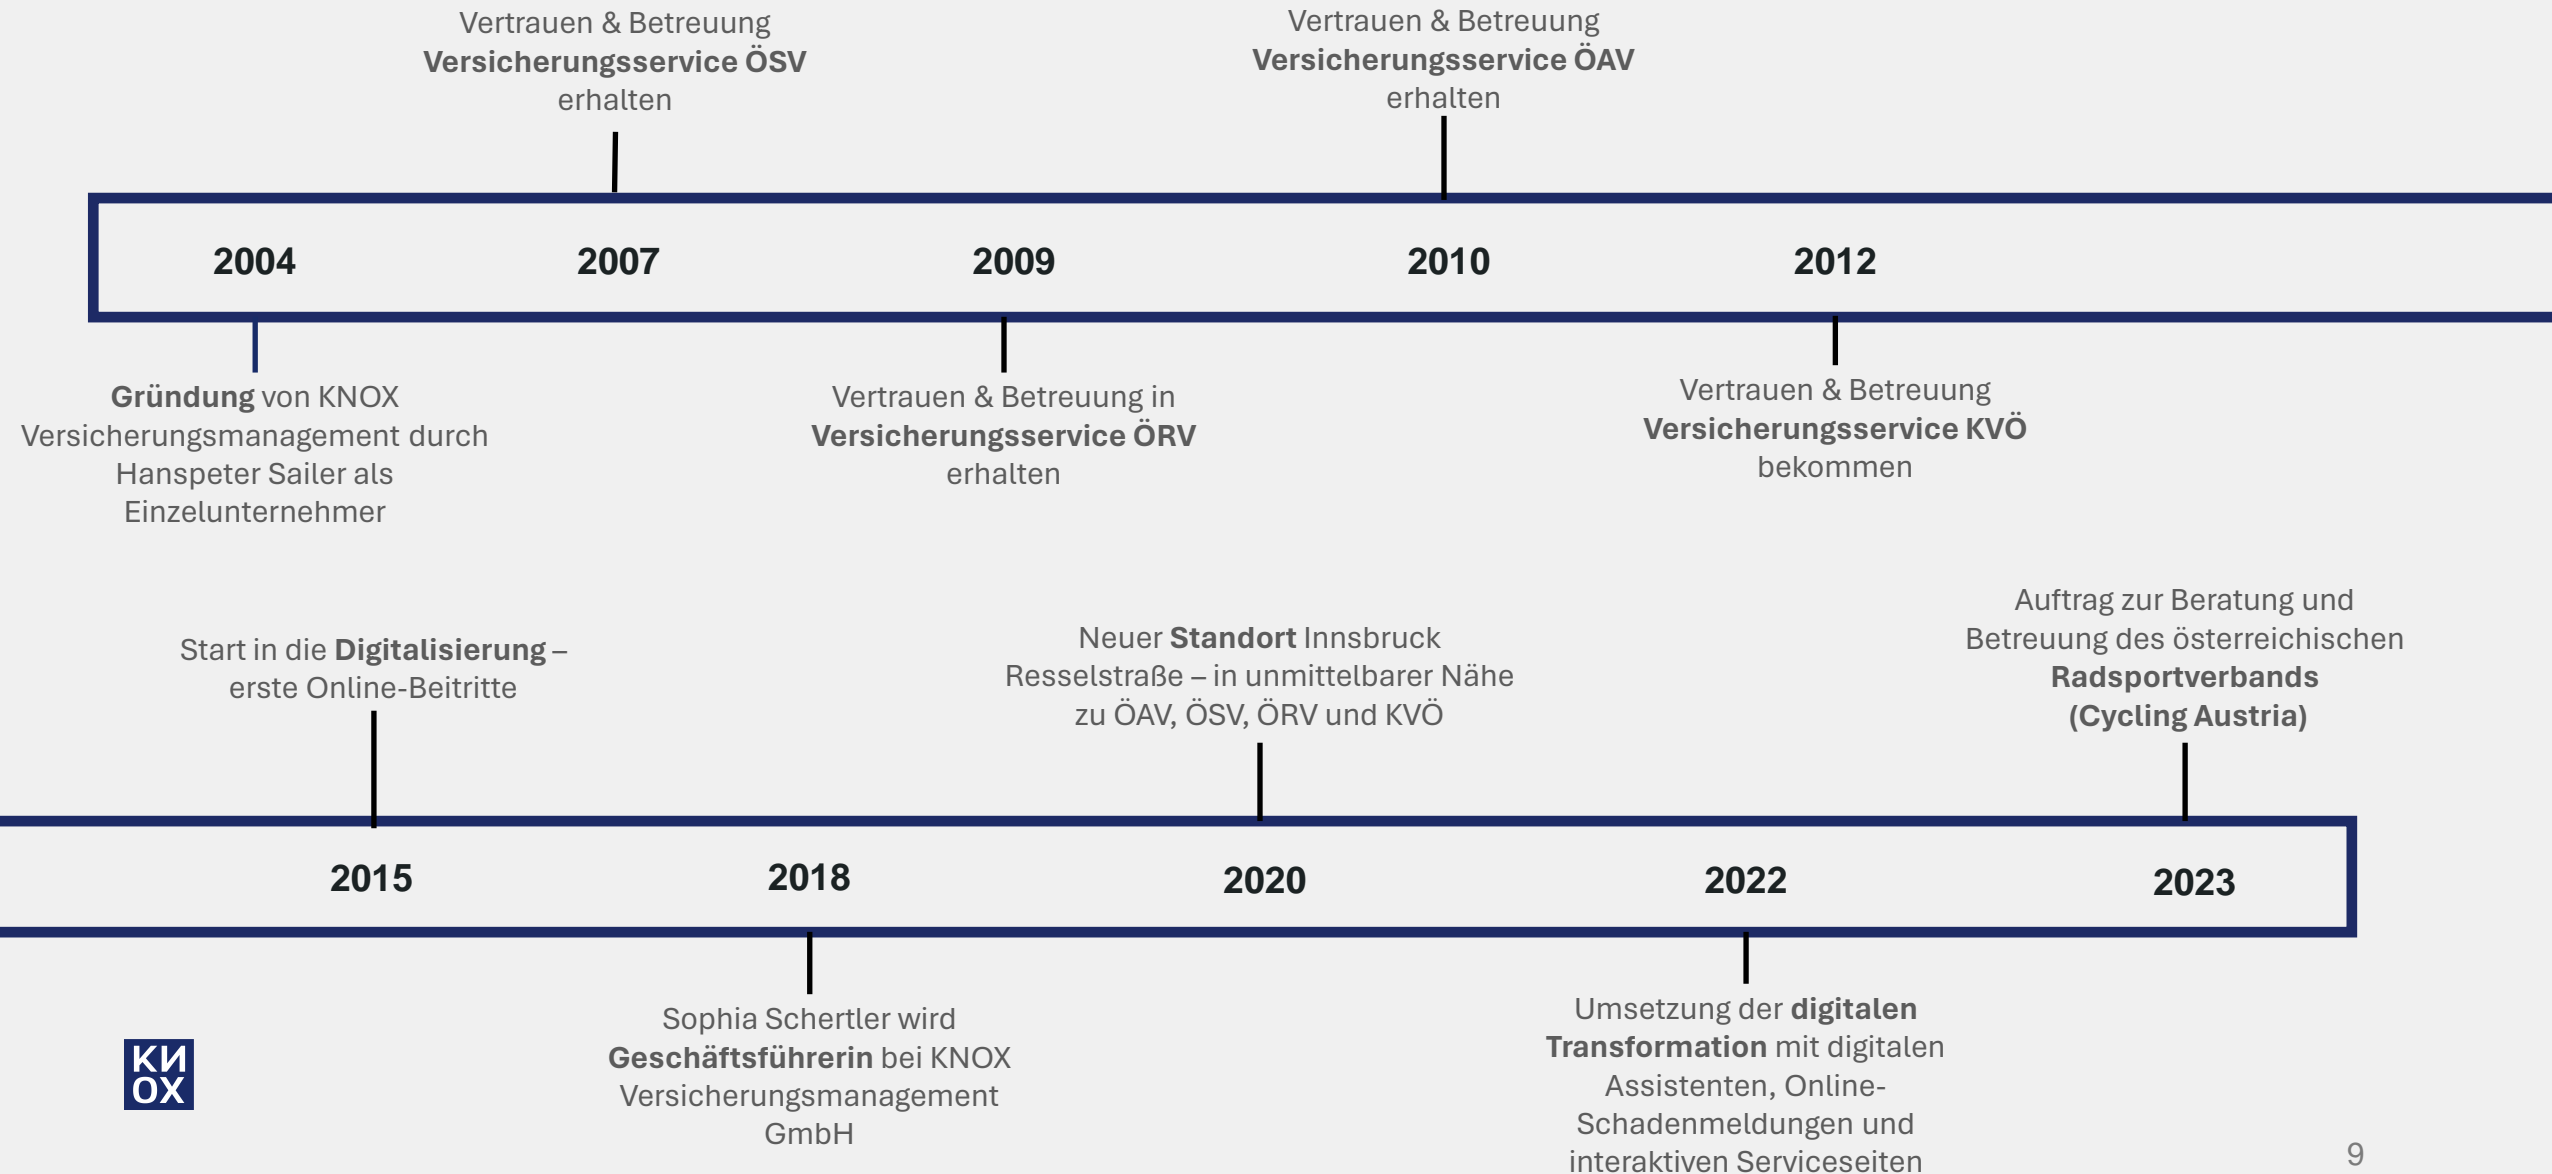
Vertrauen & Betreuung **Versicherungsservice ÖSV** erhalten

Vertrauen & Betreuung **Versicherungsservice ÖAV** erhalten

2004

2007

2009

2010

2012

**Gründung** von KNOX Versicherungsmanagement durch Hanspeter Sailer als Einzelunternehmer

Vertrauen & Betreuung in **Versicherungsservice ÖRV** erhalten

Vertrauen & Betreuung **Versicherungsservice KVÖ** bekommen

Start in die **Digitalisierung** – erste Online-Beitritte

Neuer **Standort** Innsbruck Resselstraße – in unmittelbarer Nähe zu ÖAV, ÖSV, ÖRV und KVÖ

Auftrag zur Beratung und Betreuung des österreichischen **Radsportverbands (Cycling Austria)**

2015

2018

2020

2022

2023

Sophia Schertler wird **Geschäftsführerin** bei KNOX Versicherungsmanagement GmbH

Umsetzung der **digitalen Transformation** mit digitalen Assistenten, Online-Schadenmeldungen und interaktiven Serviceseiten

KN
OX

9